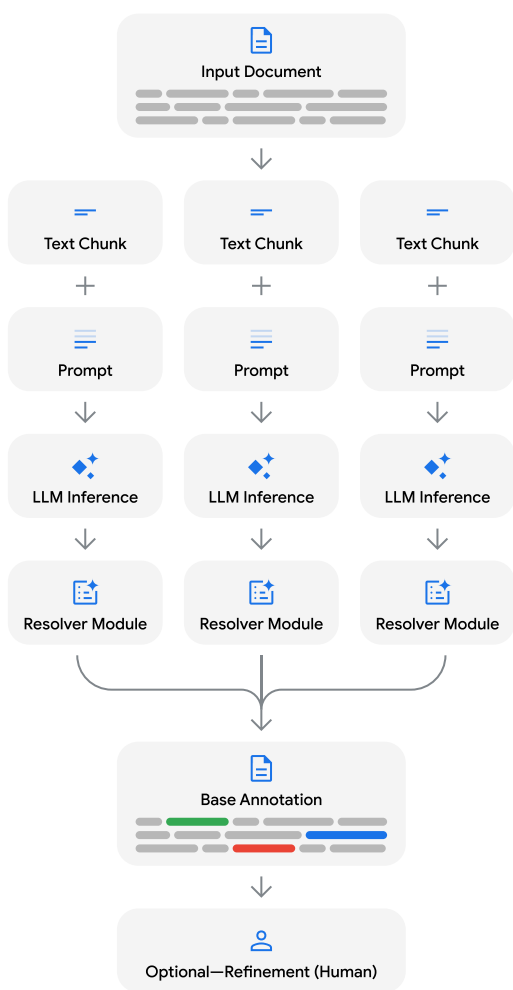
Input Document

Text Chunk

Text Chunk

Text Chunk

Prompt

Prompt

Prompt

LLM Inference

LLM Inference

LLM Inference

Resolver Module

Resolver Module

Resolver Module

Base Annotation

Optional—Refinement (Human)